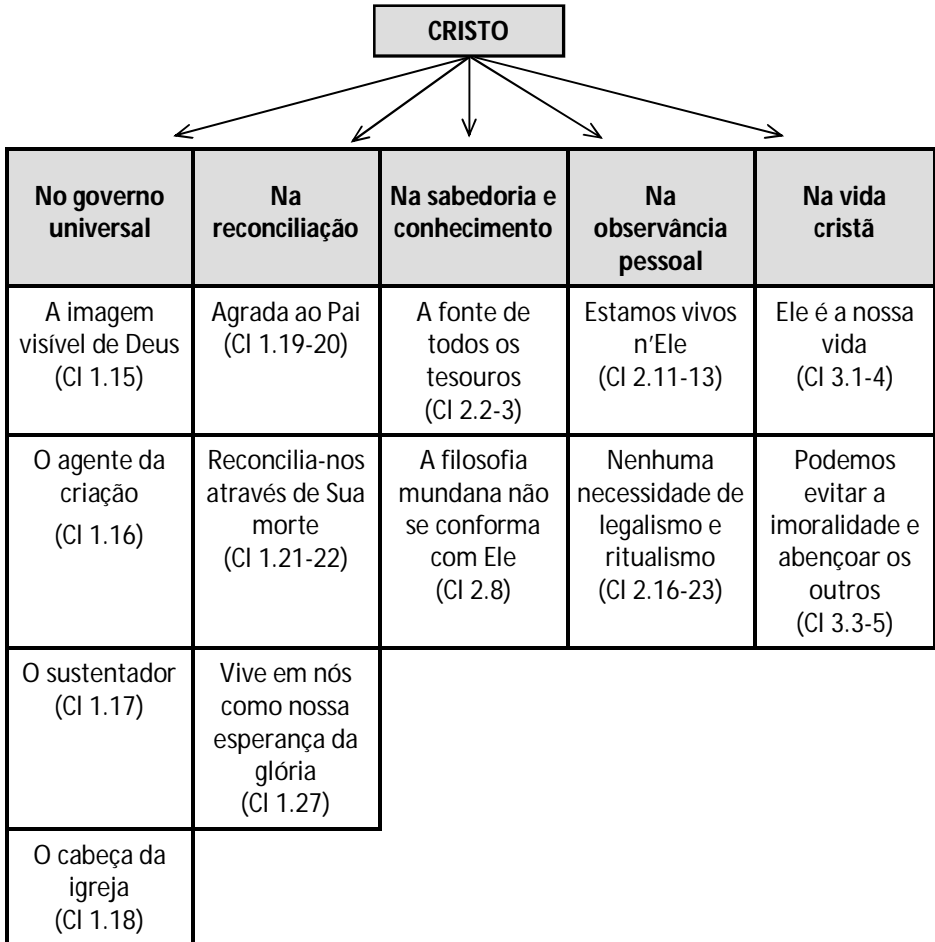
CRISTO

| No governo universal | Na reconciliação | Na sabedoria e conhecimento | Na observância pessoal | Na vida cristã |
|---|---|---|---|---|
| A imagem visível de Deus (Cl 1.15) | Agrada ao Pai (Cl 1.19-20) | A fonte de todos os tesouros (Cl 2.2-3) | Estamos vivos n'Ele (Cl 2.11-13) | Ele é a nossa vida (Cl 3.1-4) |
| O agente da criação (Cl 1.16) | Reconcilia-nos através de Sua morte (Cl 1.21-22) | A filosofia mundana não se conforma com Ele (Cl 2.8) | Nenhuma necessidade de legalismo e ritualismo (Cl 2.16-23) | Podemos evitar a imoralidade e abençoar os outros (Cl 3.3-5) |
| O sustentador (Cl 1.17) | Vive em nós como nossa esperança da glória (Cl 1.27) | | | |
| O cabeça da igreja (Cl 1.18) | | | | |